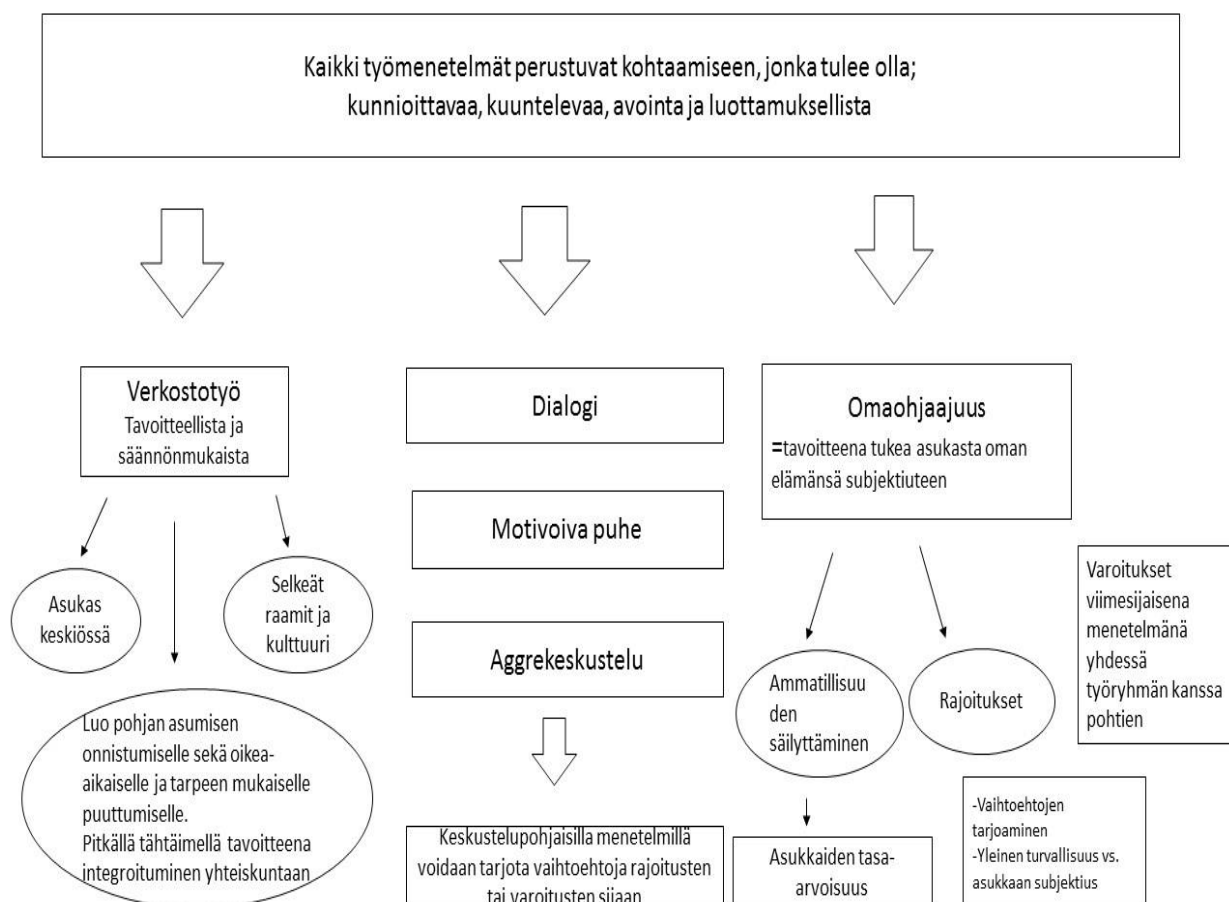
Kaikki työmenetelmät perustuvat kohtaamiseen, jonka tulee olla; kunnioittavaa, kuuntelevaa, avointa ja luottamuksellista

Verkostotyö
Tavoitteellista ja säännönmukaista

Asukas keskiössä

Selkeät raamit ja kulttuuri

Luo pohjan asumisen onnistumiselle sekä oikea-aikaiselle ja tarpeen mukaiselle puuttumiselle.
Pitkällä tähtäimellä tavoitteena integroituminen yhteiskuntaan

Dialogi

Motivoiva puhe

Aggrekeskustelu

Keskustelupohjaisilla menetelmillä voidaan tarjota vaihtoehtoja rajoitusten tai varoitusten sijaan

Omaohjaajuus
=tavoitteena tukea asukasta oman elämänsä subjektiuteen

Ammatillisuuden säilyttäminen

Rajoitukset

Varoitukset viimesijaisena menetelmänä yhdessä työryhmän kanssa pohtien

Asukkaiden tasa-arvoisuus

-Vaihtoehtojen tarjoaminen
-Yleinen turvallisuus vs. asukkaan subjektius